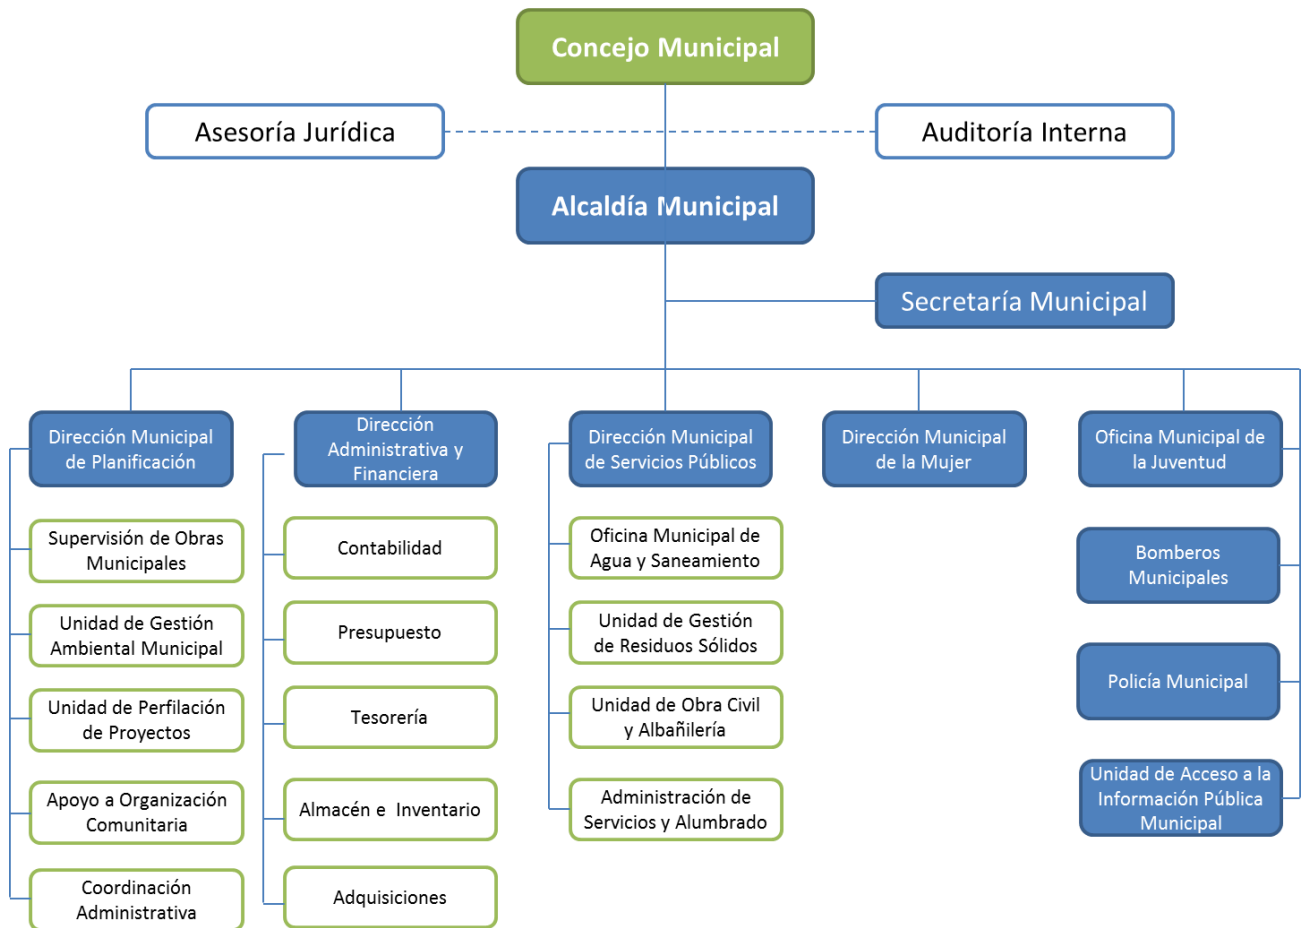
Concejo Municipal

Asesoría Jurídica

Auditoría Interna

Alcaldía Municipal

Secretaría Municipal

Dirección Municipal de Planificación

Supervisión de Obras Municipales

Unidad de Gestión Ambiental Municipal

Unidad de Perfilación de Proyectos

Apoyo a Organización Comunitaria

Coordinación Administrativa

Dirección Administrativa y Financiera

Contabilidad

Presupuesto

Tesorería

Almacén e Inventario

Adquisiciones

Dirección Municipal de Servicios Públicos

Oficina Municipal de Agua y Saneamiento

Unidad de Gestión de Residuos Sólidos

Unidad de Obra Civil y Albañilería

Administración de Servicios y Alumbrado

Dirección Municipal de la Mujer

Oficina Municipal de la Juventud

Bomberos Municipales

Policía Municipal

Unidad de Acceso a la Información Pública Municipal